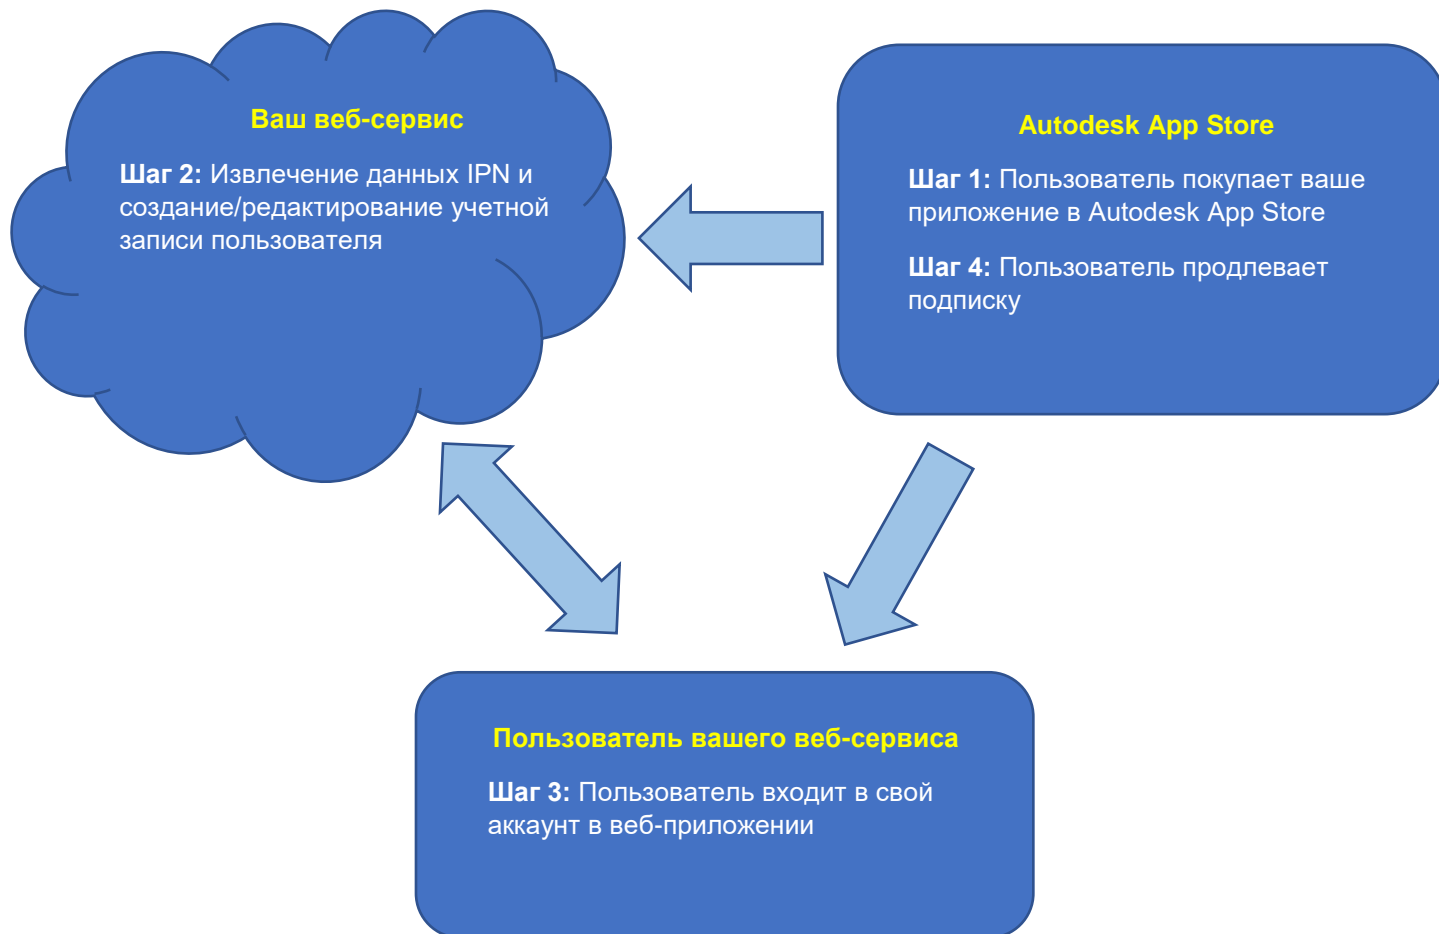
Ваш веб-сервис

Шаг 2: Извлечение данных IPN и создание/редактирование учетной записи пользователя

Autodesk App Store

Шаг 1: Пользователь покупает ваше приложение в Autodesk App Store

Шаг 4: Пользователь продлевает подписку

Пользователь вашего веб-сервиса

Шаг 3: Пользователь входит в свой аккаунт в веб-приложении